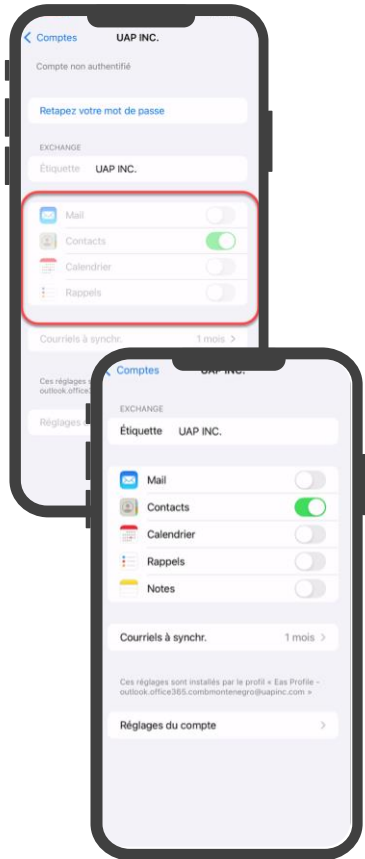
Comptes
UAP INC.

Compte non authentifié

Retapez votre mot de passe

EXCHANGE

Étiquette UAP INC.

Mail

Contacts

Calendrier

Rappels

Courriels à synchr. 1 mois >

Ces réglages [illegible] outlook.office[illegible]

Réglages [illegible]

Comptes
UAP INC.

EXCHANGE

Étiquette UAP INC.

Mail

Contacts

Calendrier

Rappels

Notes

Courriels à synchr. 1 mois >

Ces réglages sont installés par le profil « Eas Profile - outlook.office365.combmontenegro@uapinc.com »

Réglages du compte >